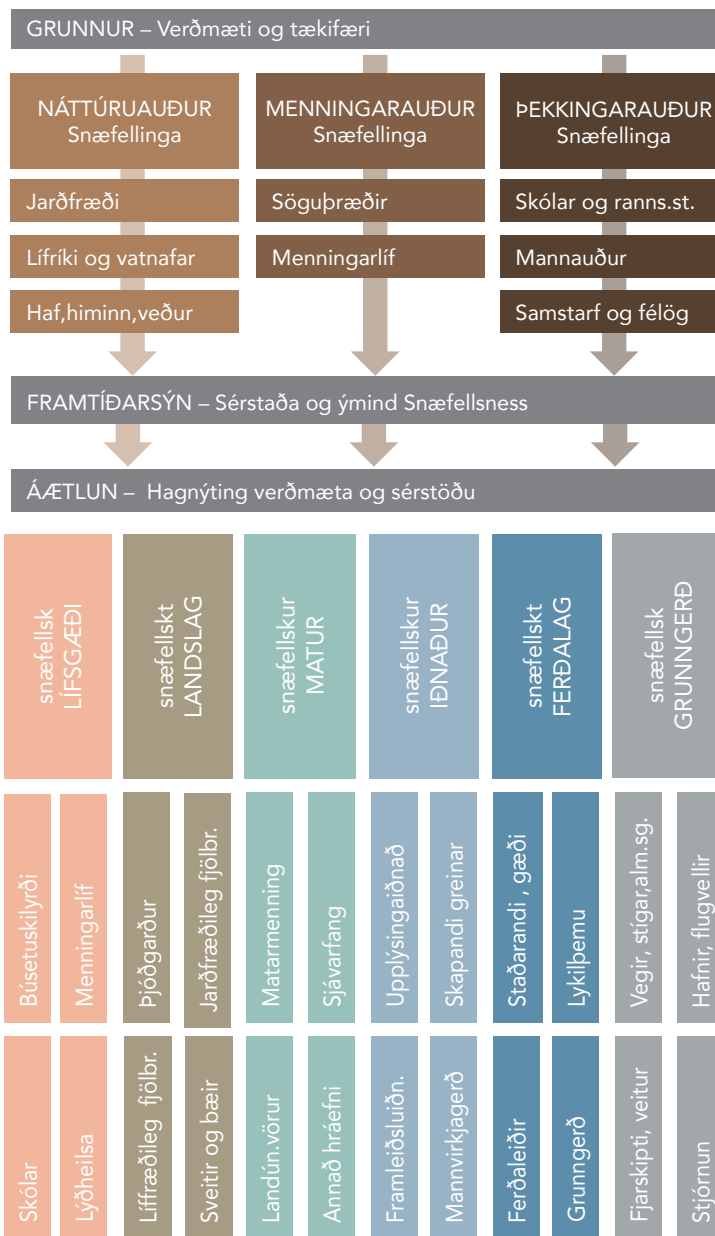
GRUNNUR – Verðmæti og tækifæri

NÁTTÚRUAUÐUR Snæfellinga

Jarðfræði

Lífríki og vatnafar

Haf,himinn,veður

MENNINGARAUÐUR Snæfellinga

Söguþræðir

Menningarlíf

ÞEKKINGARAUÐUR Snæfellinga

Skólar og ranns.st.

Mannauður

Samstarf og félög

FRAMTÍÐARSÝN – Sérstaða og ýmind Snæfellsness

ÁÆTLUN – Hagnýting verðmæta og sérstöðu

snæfellsk LÍFSGÆÐI

Búsetuskilyrði

Menningarlíf

Skólar

Lýðheilsa

snæfellskt LANDSLAG

Þjóðgarður

Jarðfræðileg fjölbr.

Líffræðileg fjölbr.

Sveitir og bæir

snæfellskur MATUR

Matarmenning

Sjávarfang

Landún.vörur

Annað hráefni

snæfellskur IÐNAÐUR

Upplýsingaiðnað

Skapandi greinar

Framleiðsluiðn.

Mannvirkjagerð

snæfellskt FERÐALAG

Staðarandi , gæði

Lykilþemu

Ferðaleiðir

Grunngerð

snæfellsk GRUNNGERÐ

Vegir, stígar,alm.sg.

Hafnir, flugvellir

Fjarskipti, veitur

Stjórnun